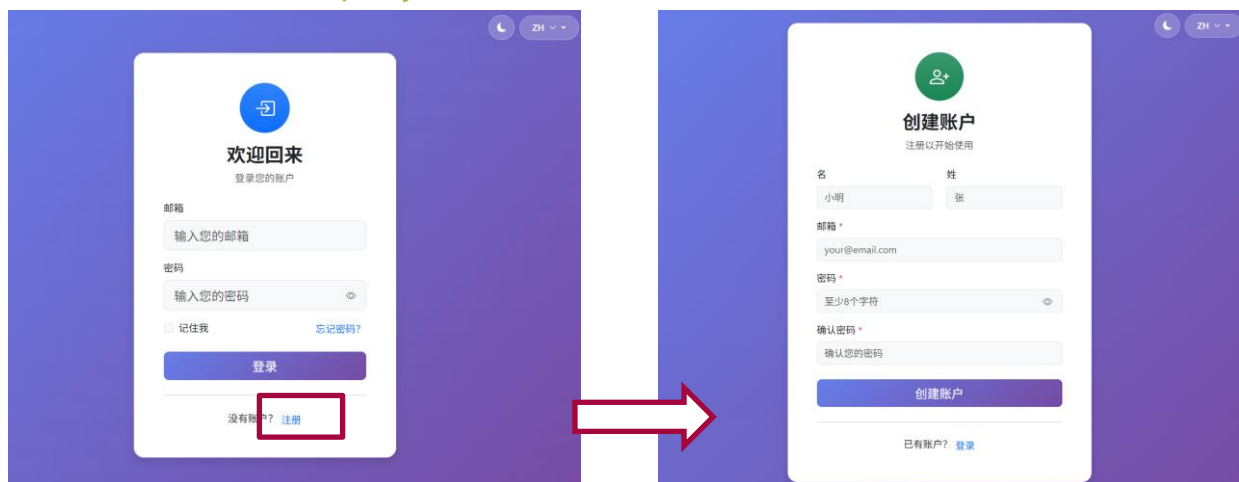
ZH

欢迎回来

登录您的账户

邮箱

输入您的邮箱

密码

输入您的密码

记住我

忘记密码?

登录

没有账户? 注册

ZH

创建账户

注册以开始使用

名

小明

姓

张

邮箱 *

your@email.com

密码 *

至少8个字符

确认密码 *

确认您的密码

创建账户

已有账户? 登录